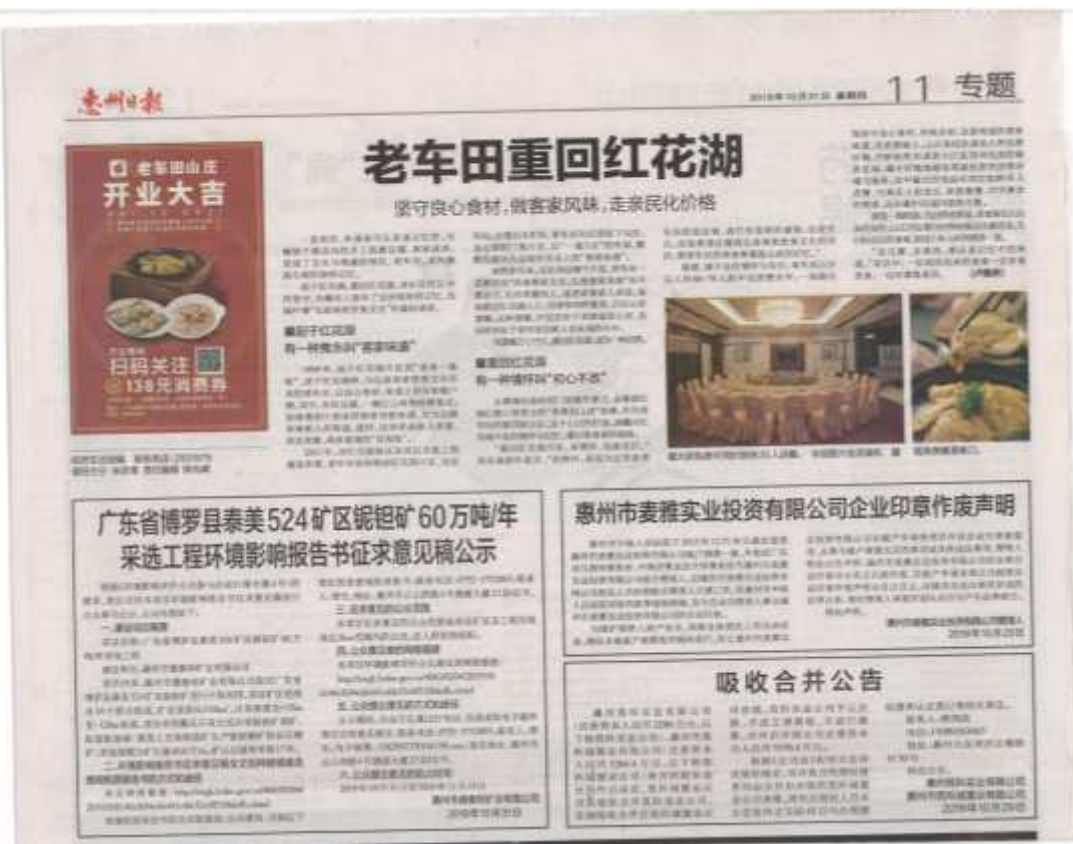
惠州日报

11 专题

老车田山庄
开业大吉

扫码关注
138元消费券

老车田重回红花湖

坚守良心食材，做客家风味，走亲民化价格

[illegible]

重回于红花湖
有一种情怀叫"客家味道"

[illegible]

重重回红花湖
有一种坚持叫"初心不改"

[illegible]

广东省博罗县泰美524矿区铌钽矿60万吨/年采选工程环境影响报告书征求意见稿公示

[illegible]

一、建设项目概况

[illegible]

二、环境影响报告书征求意见稿全文的网络链接及查阅纸质报告书的方式和途径

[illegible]

三、征求意见的公众范围

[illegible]

四、公众意见表的网络链接

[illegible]

五、公众提出意见的方式和途径

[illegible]

六、公众提出意见的起止时间

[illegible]

惠州市麦雅实业投资有限公司企业印章作废声明

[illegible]

惠州市麦雅实业投资有限公司董事会
2019年10月29日

吸收合并公告

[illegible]

2019年10月29日